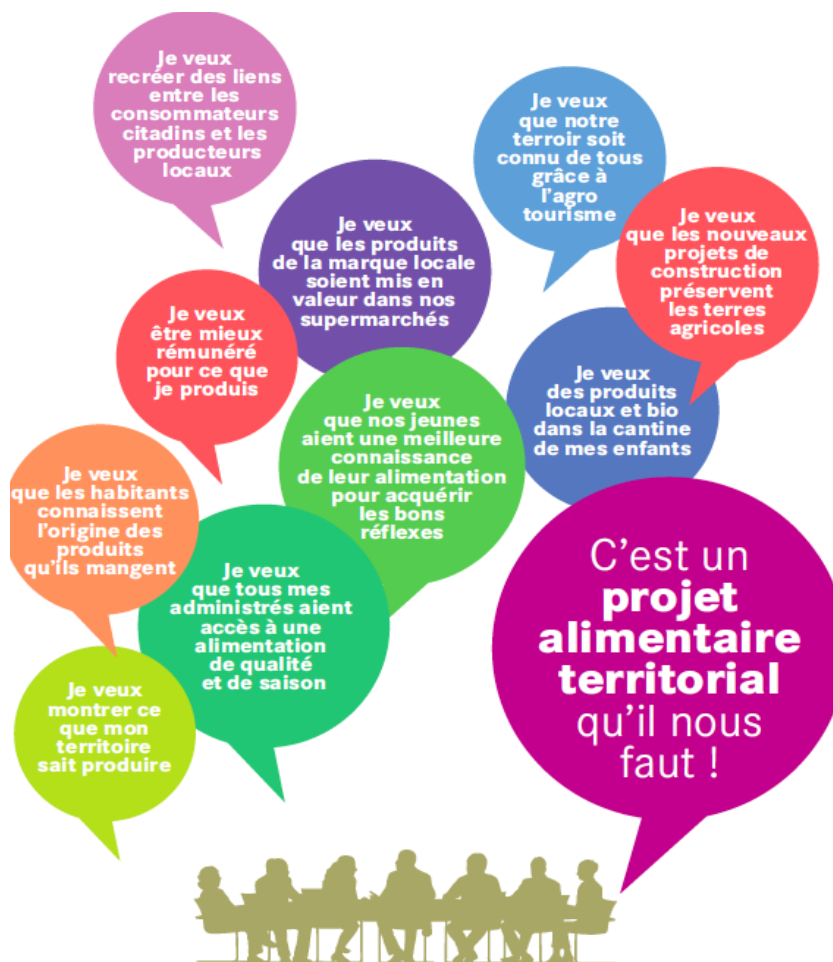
Je veux recréer des liens entre les consommateurs citadins et les producteurs locaux

Je veux que notre terroir soit connu de tous grâce à l'agro tourisme

Je veux que les produits de la marque locale soient mis en valeur dans nos supermarchés

Je veux que les nouveaux projets de construction préservent les terres agricoles

Je veux être mieux rémunéré pour ce que je produis

Je veux des produits locaux et bio dans la cantine de mes enfants

Je veux que nos jeunes aient une meilleure connaissance de leur alimentation pour acquérir les bons réflexes

Je veux que les habitants connaissent l'origine des produits qu'ils mangent

Je veux que tous mes administrés aient accès à une alimentation de qualité et de saison

Je veux montrer ce que mon territoire sait produire

C'est un projet alimentaire territorial qu'il nous faut !